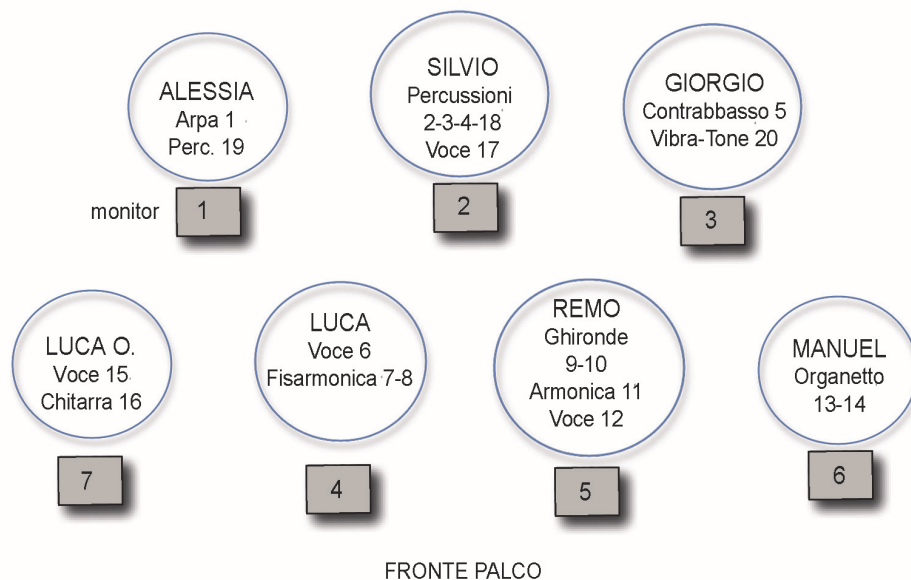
ALESSIA
Arpa 1
Perc. 19

monitor 1

SILVIO
Percussioni
2-3-4-18
Voce 17

2

GIORGIO
Contrabbasso 5
Vibra-Tone 20

3

LUCA O.
Voce 15
Chitarra 16

7

LUCA
Voce 6
Fisarmonica 7-8

4

REMO
Ghironde
9-10
Armonica 11
Voce 12

5

MANUEL
Organetto
13-14

6

FRONTE PALCO